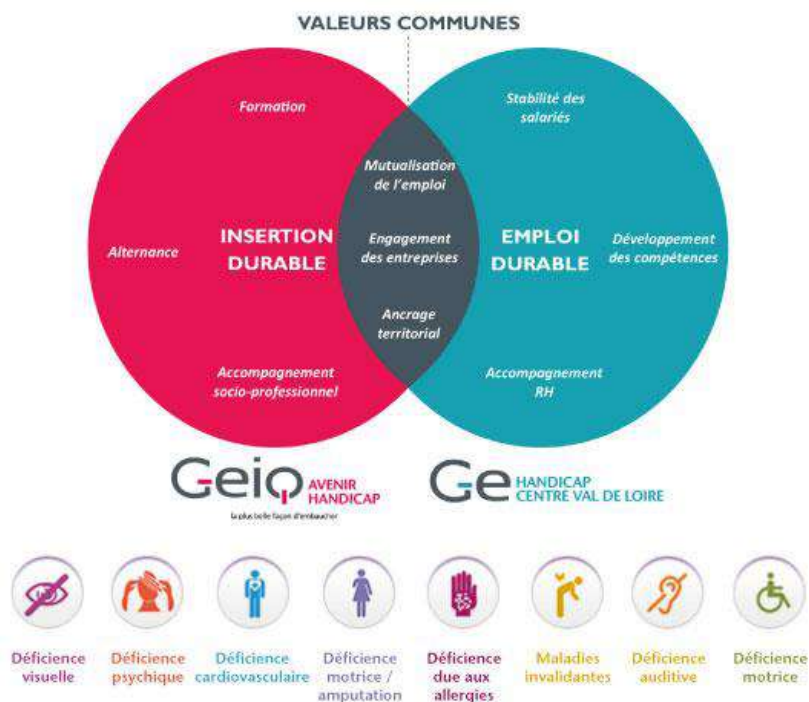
VALEURS COMMUNES

Formation

Alternance

INSERTION DURABLE

Accompagnement socio-professionnel

Mutualisation de l'emploi

Engagement des entreprises

Ancrage territorial

Stabilité des salariés

EMPLOI DURABLE

Développement des compétences

Accompagnement RH

Geiq AVENIR HANDICAP
La plus belle façon d'embaucher

Ge HANDICAP CENTRE VAL DE LOIRE

Déficience visuelle

Déficience psychique

Déficience cardiovasculaire

Déficience motrice / amputation

Déficience due aux allergies

Maladies invalidantes

Déficience auditive

Déficience motrice